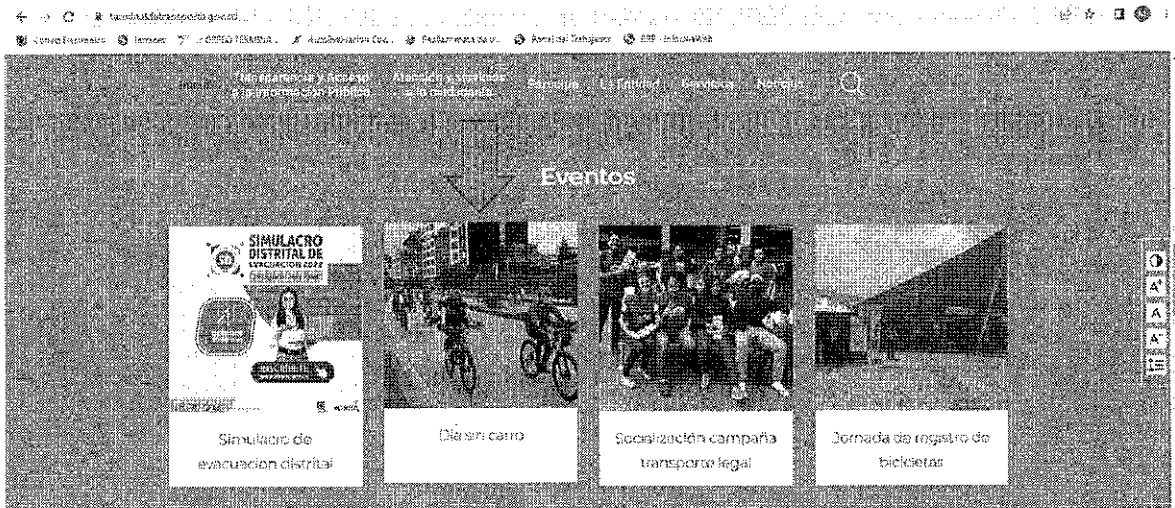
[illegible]

Inicio Transparencia y Acceso a la Información Pública Atención y servicios a la ciudadanía Sala de prensa La Entidad Servicios Normas

Eventos

SIMULACRO DISTRITAL DE EVACUACIÓN 2022

Simulacro de evacuacion distrital

Día sin carro

Socialización campaña transporte legal

Jornada de registro de bicicletas